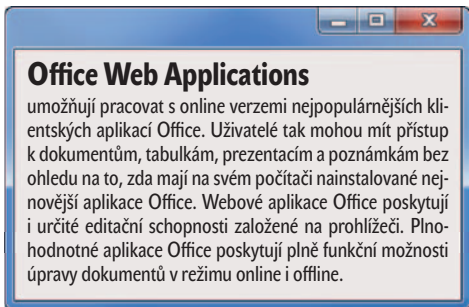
Office Web Applications

umožňují pracovat s online verzemi nejpopulárnějších klientských aplikací Office. Uživatelé tak mohou mít přístup k dokumentům, tabulkám, prezentacím a poznámkám bez ohledu na to, zda mají na svém počítači nainstalované nejnovější aplikace Office. Webové aplikace Office poskytují i určité editační schopnosti založené na prohlížeči. Plnohodnotné aplikace Office poskytují plně funkční možnosti úpravy dokumentů v režimu online i offline.